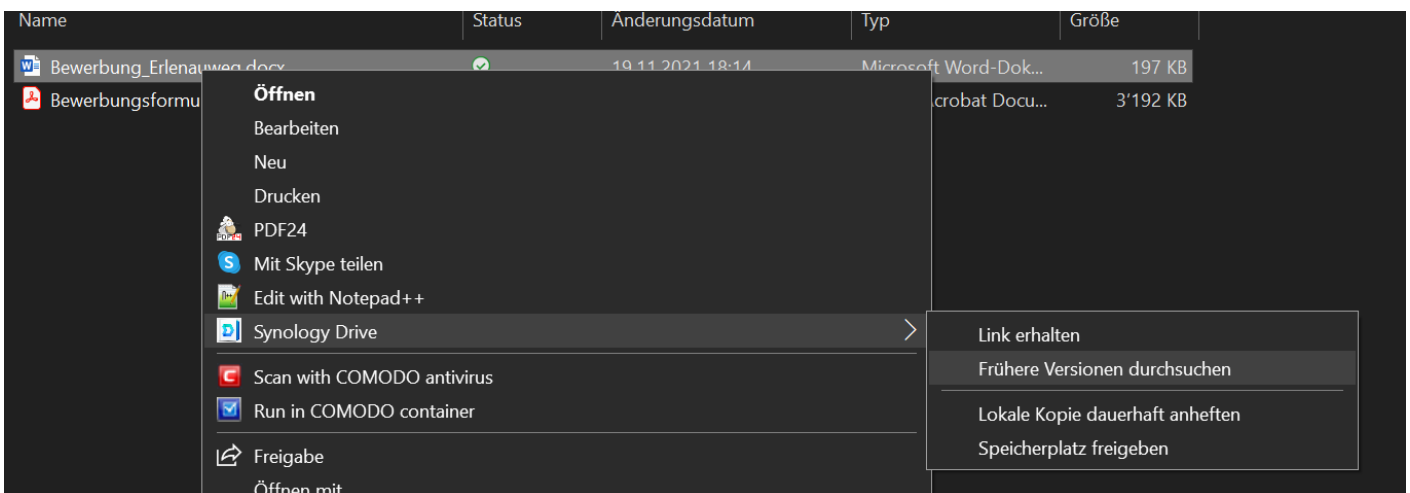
| Name | Status | Änderungsdatum | Typ | Größe |
|---|---|---|---|---|
| Bewerbung_Erlenauweg.docx | | 19.11.2021 18:14 | Microsoft Word-Dok... | 197 KB |
| Bewerbungsformu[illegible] | | | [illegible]crobat Docu... | 3'192 KB |

Öffnen
Bearbeiten
Neu
Drucken
PDF24
Mit Skype teilen
Edit with Notepad++
Synology Drive
Scan with COMODO antivirus
Run in COMODO container
Freigabe
Öffnen mit

Link erhalten
Frühere Versionen durchsuchen
Lokale Kopie dauerhaft anheften
Speicherplatz freigeben